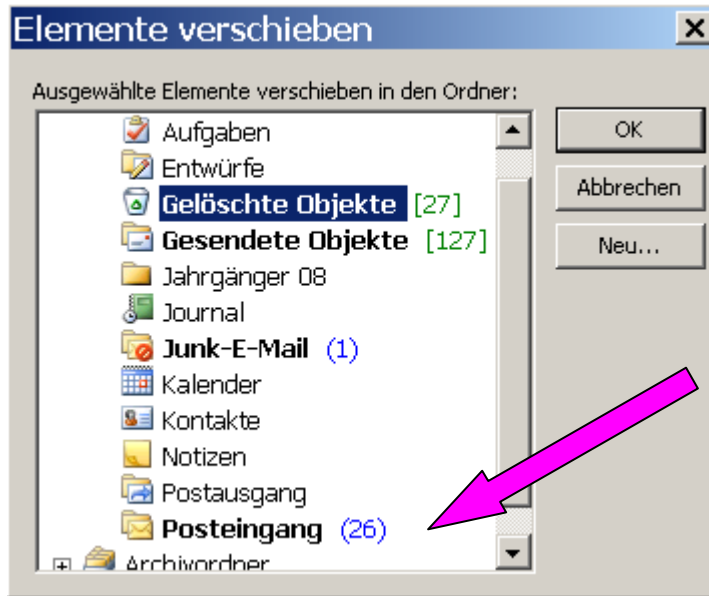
Elemente verschieben

Ausgewählte Elemente verschieben in den Ordner:

Aufgaben
Entwürfe
Gelöschte Objekte [27]
Gesendete Objekte [127]
Jahrgänger 08
Journal
Junk-E-Mail (1)
Kalender
Kontakte
Notizen
Postausgang
Posteingang (26)
Archivordner

OK
Abbrechen
Neu...